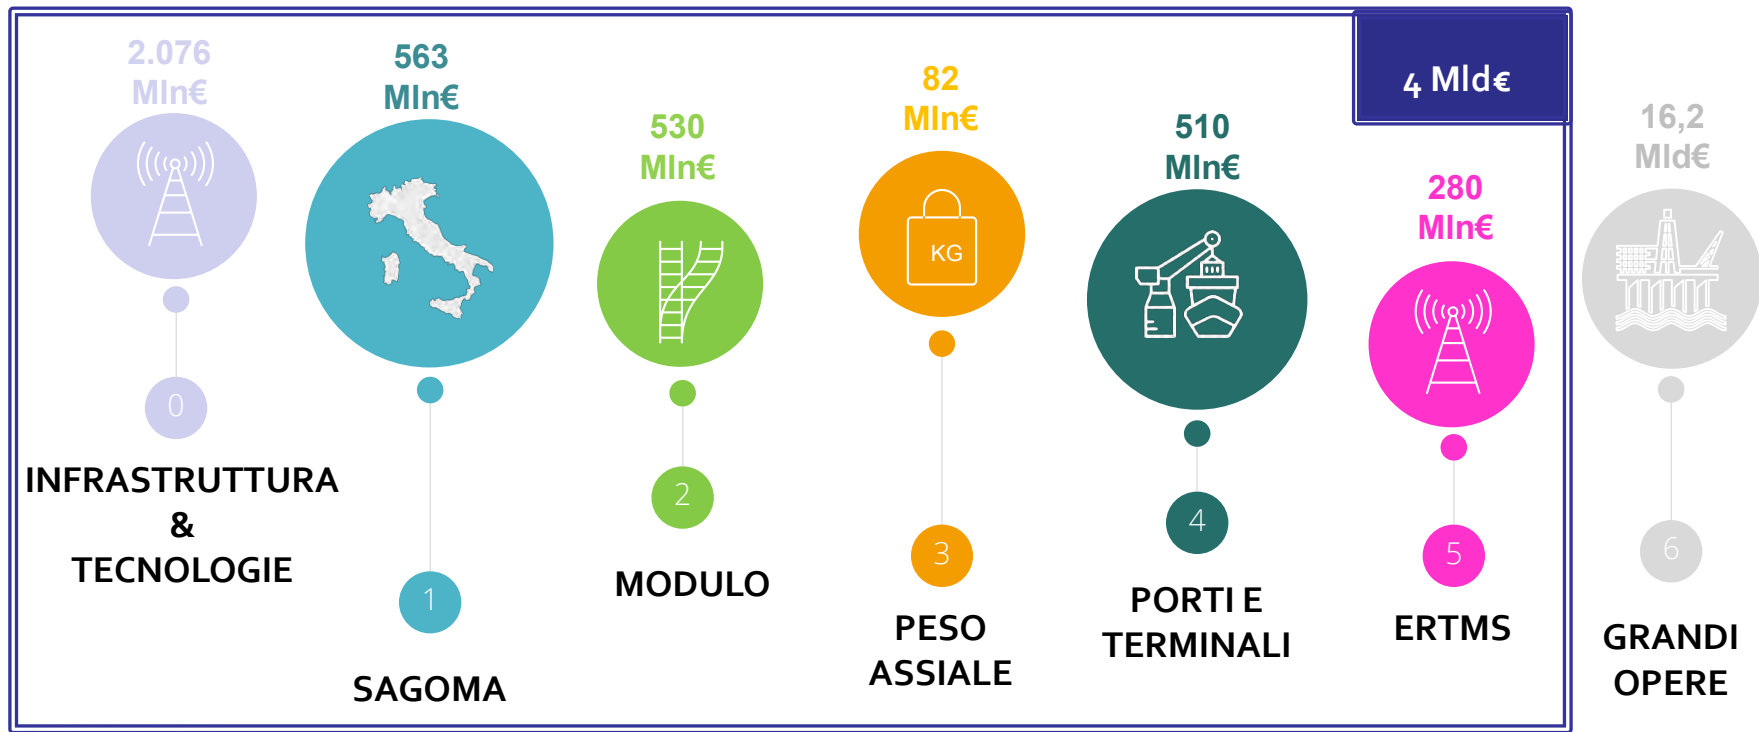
4 Mld€

2.076 Mln€

0

INFRASTRUTTURA & TECNOLOGIE

563 Mln€

1

SAGOMA

530 Mln€

2

MODULO

82 Mln€

KG

3

PESO ASSIALE

510 Mln€

4

PORTI E TERMINALI

280 Mln€

5

ERTMS

16,2 Mld€

6

GRANDI OPERE